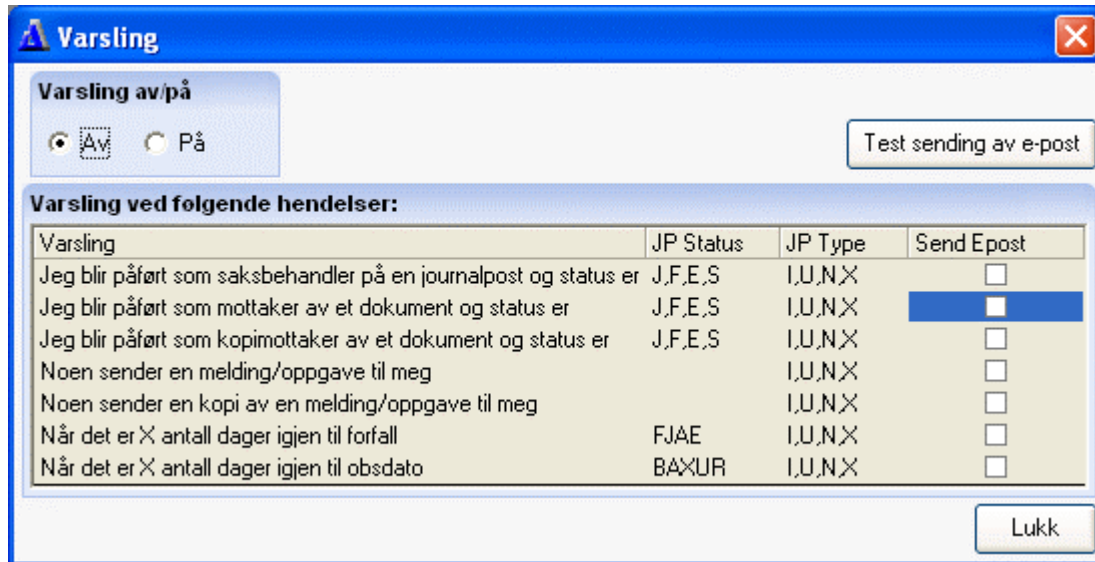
Varsling

Varsling av/på

Av På

Test sending av e-post

Varsling ved følgende hendelser:

| Varsling | JP Status | JP Type | Send Epost |
|---|---|---|---|
| Jeg blir påført som saksbehandler på en journalpost og status er | J,F,E,S | I,U,N,X | |
| Jeg blir påført som mottaker av et dokument og status er | J,F,E,S | I,U,N,X | |
| Jeg blir påført som kopimottaker av et dokument og status er | J,F,E,S | I,U,N,X | |
| Noen sender en melding/oppgave til meg | | I,U,N,X | |
| Noen sender en kopi av en melding/oppgave til meg | | I,U,N,X | |
| Når det er X antall dager igjen til forfall | FJAE | I,U,N,X | |
| Når det er X antall dager igjen til obsdato | BAXUR | I,U,N,X | |

Lukk